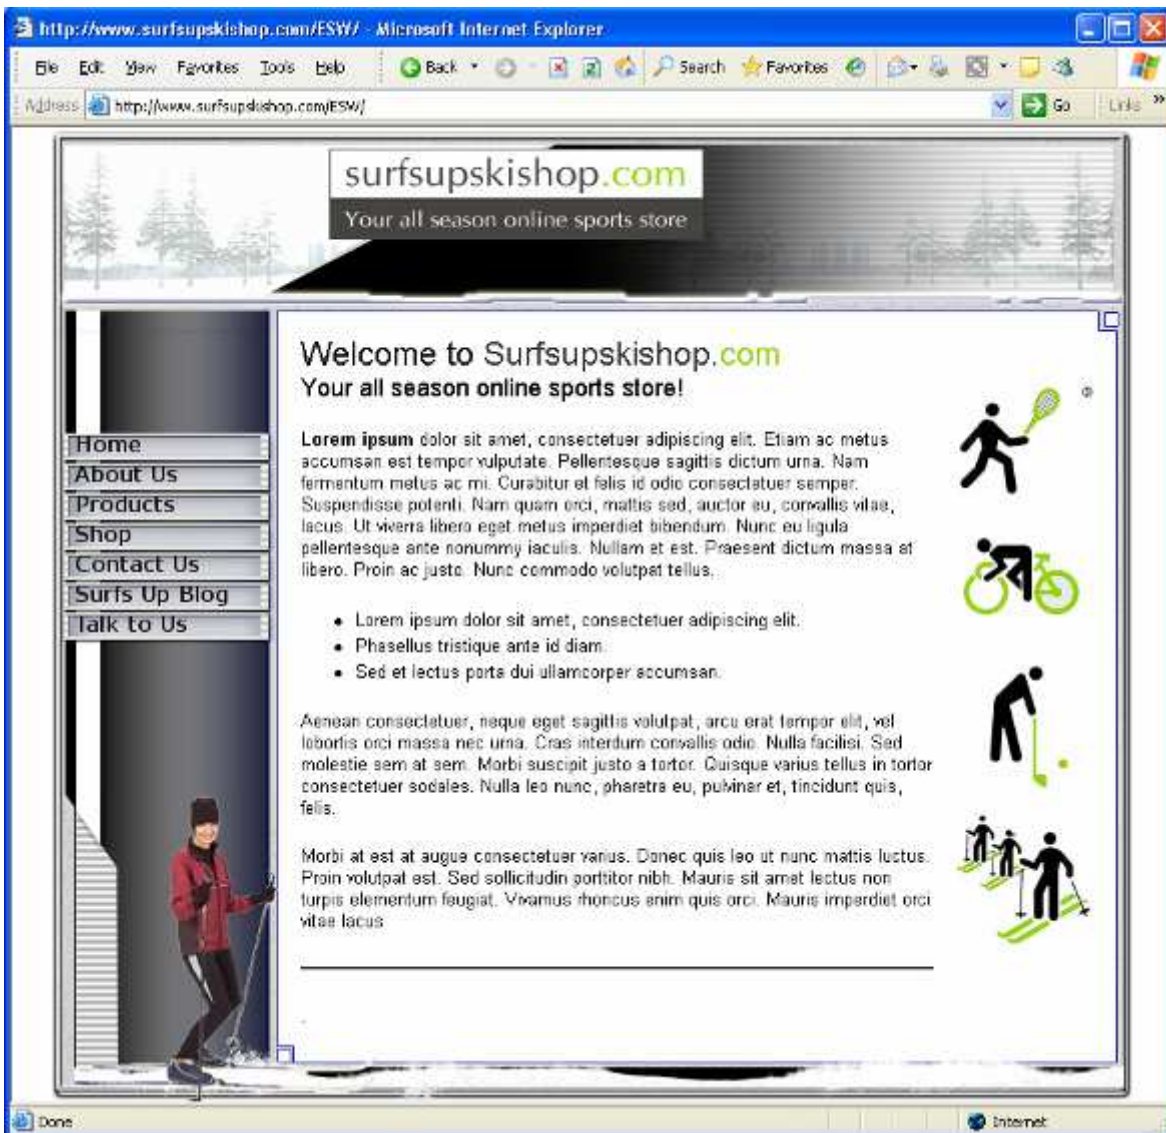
http://www.surfsupskishop.com/ESW/ - Microsoft Internet Explorer

File Edit View Favorites Tools Help

Back Search Favorites

Address http://www.surfsupskishop.com/ESW/ Go Links

surfsupskishop.com
Your all season online sports store

Home
About Us
Products
Shop
Contact Us
Surfs Up Blog
Talk to Us

Welcome to Surfsupskishop.com
Your all season online sports store!

**Lorem ipsum** dolor sit amet, consectetuer adipiscing elit. Etiam ac metus accumsan est tempor vulputate. Pellentesque sagittis dictum urna. Nam fermentum metus ac mi. Curabitur et felis id odio consectetuer semper. Suspendisse potenti. Nam quam orci, mattis sed, auctor eu, convallis vitae, lacus. Ut viverra libero eget metus imperdiet bibendum. Nunc eu ligula pellentesque ante nonummy iaculis. Nullam et est. Praesent dictum massa at libero. Proin ac justo. Nunc commodo volutpat tellus.

- Lorem ipsum dolor sit amet, consectetuer adipiscing elit.
- Phasellus tristique ante id diam.
- Sed et lectus porta dui ullamcorper accumsan.

Aenean consectetuer, neque eget sagittis volutpat, arcu erat tempor elit, vel lobortis orci massa nec urna. Cras interdum convallis odio. Nulla facilisi. Sed molestie sem at sem. Morbi suscipit justo a tortor. Quisque varius tellus in tortor consectetuer sodales. Nulla leo nunc, pharetra eu, pulvinar et, tincidunt quis, felis.

Morbi at est at augue consectetuer varius. Donec quis leo ut nunc mattis luctus. Proin volutpat est. Sed sollicitudin porttitor nibh. Mauris sit amet lectus non turpis elementum feugiat. Vivamus rhoncus enim quis orci. Mauris imperdiet orci vitae lacus.

Done Internet